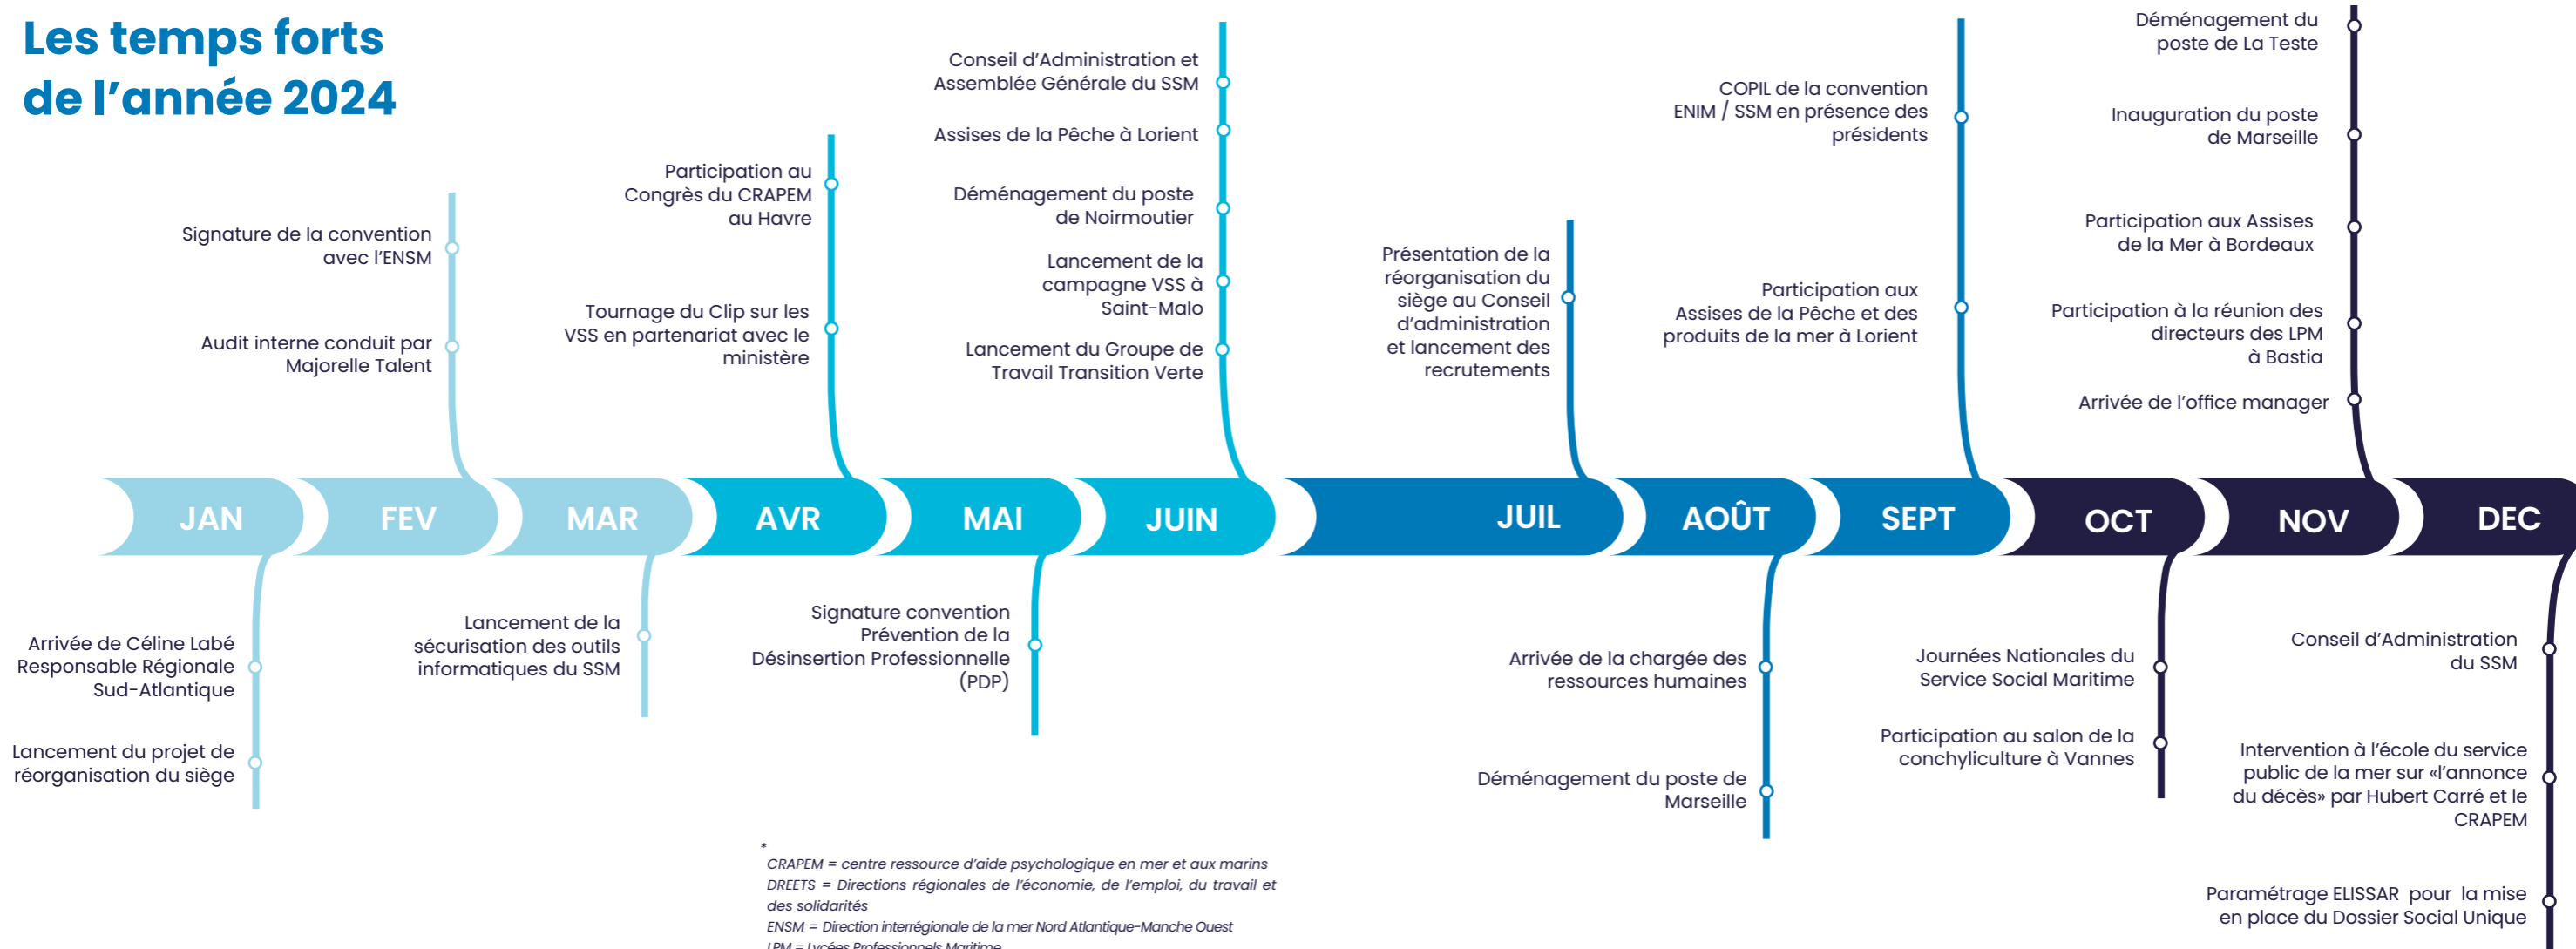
Les temps forts de l'année 2024

Signature de la convention avec l'ENSM

Audit interne conduit par Majorelle Talent

Participation au Congrès du CRAPEM au Havre

Tournage du Clip sur les VSS en partenariat avec le ministère

Conseil d'Administration et Assemblée Générale du SSM

Assises de la Pêche à Lorient

Déménagement du poste de Noirmoutier

Lancement de la campagne VSS à Saint-Malo

Lancement du Groupe de Travail Transition Verte

Présentation de la réorganisation du siège au Conseil d'administration et lancement des recrutements

COPIL de la convention ENIM / SSM en présence des présidents

Participation aux Assises de la Pêche et des produits de la mer à Lorient

Déménagement du poste de La Teste

Inauguration du poste de Marseille

Participation aux Assises de la Mer à Bordeaux

Participation à la réunion des directeurs des LPM à Bastia

Arrivée de l'office manager

JAN FEV MAR AVR MAI JUIN JUIL AOÛT SEPT OCT NOV DEC

Arrivée de Céline Labé Responsable Régionale Sud-Atlantique

Lancement du projet de réorganisation du siège

Lancement de la sécurisation des outils informatiques du SSM

Signature convention Prévention de la Désinsertion Professionnelle (PDP)

Arrivée de la chargée des ressources humaines

Déménagement du poste de Marseille

Journées Nationales du Service Social Maritime

Participation au salon de la conchyliculture à Vannes

Conseil d'Administration du SSM

Intervention à l'école du service public de la mer sur «l'annonce du décès» par Hubert Carré et le CRAPEM

Paramétrage ELISSAR pour la mise en place du Dossier Social Unique

*
CRAPEM = centre ressource d'aide psychologique en mer et aux marins
DREETS = Directions régionales de l'économie, de l'emploi, du travail et des solidarités
ENSM = Direction interrégionale de la mer Nord Atlantique-Manche Ouest
LPM = Lycées Professionnels Maritime